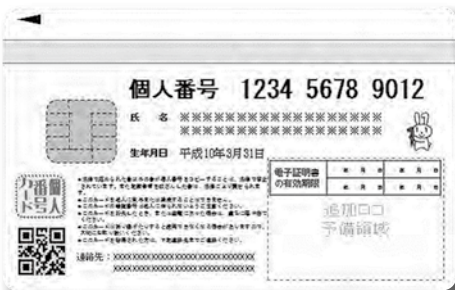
個人番号 1234 5678 9012

氏 名 ※※※※※※※※※※※※※※※※※※※※
※※※※※※※※※※※※※※※※※※※※

生年月日 平成10年3月31日

個人番号カード

電子証明書の有効期限

追加ロゴ予備領域

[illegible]

連絡先：XXXXXXXXXXXXXXXXXXXXXXXXXXXXXXXX
XXXXXXXXXXXXXXXXXXXXXXXXXXXXXXXX